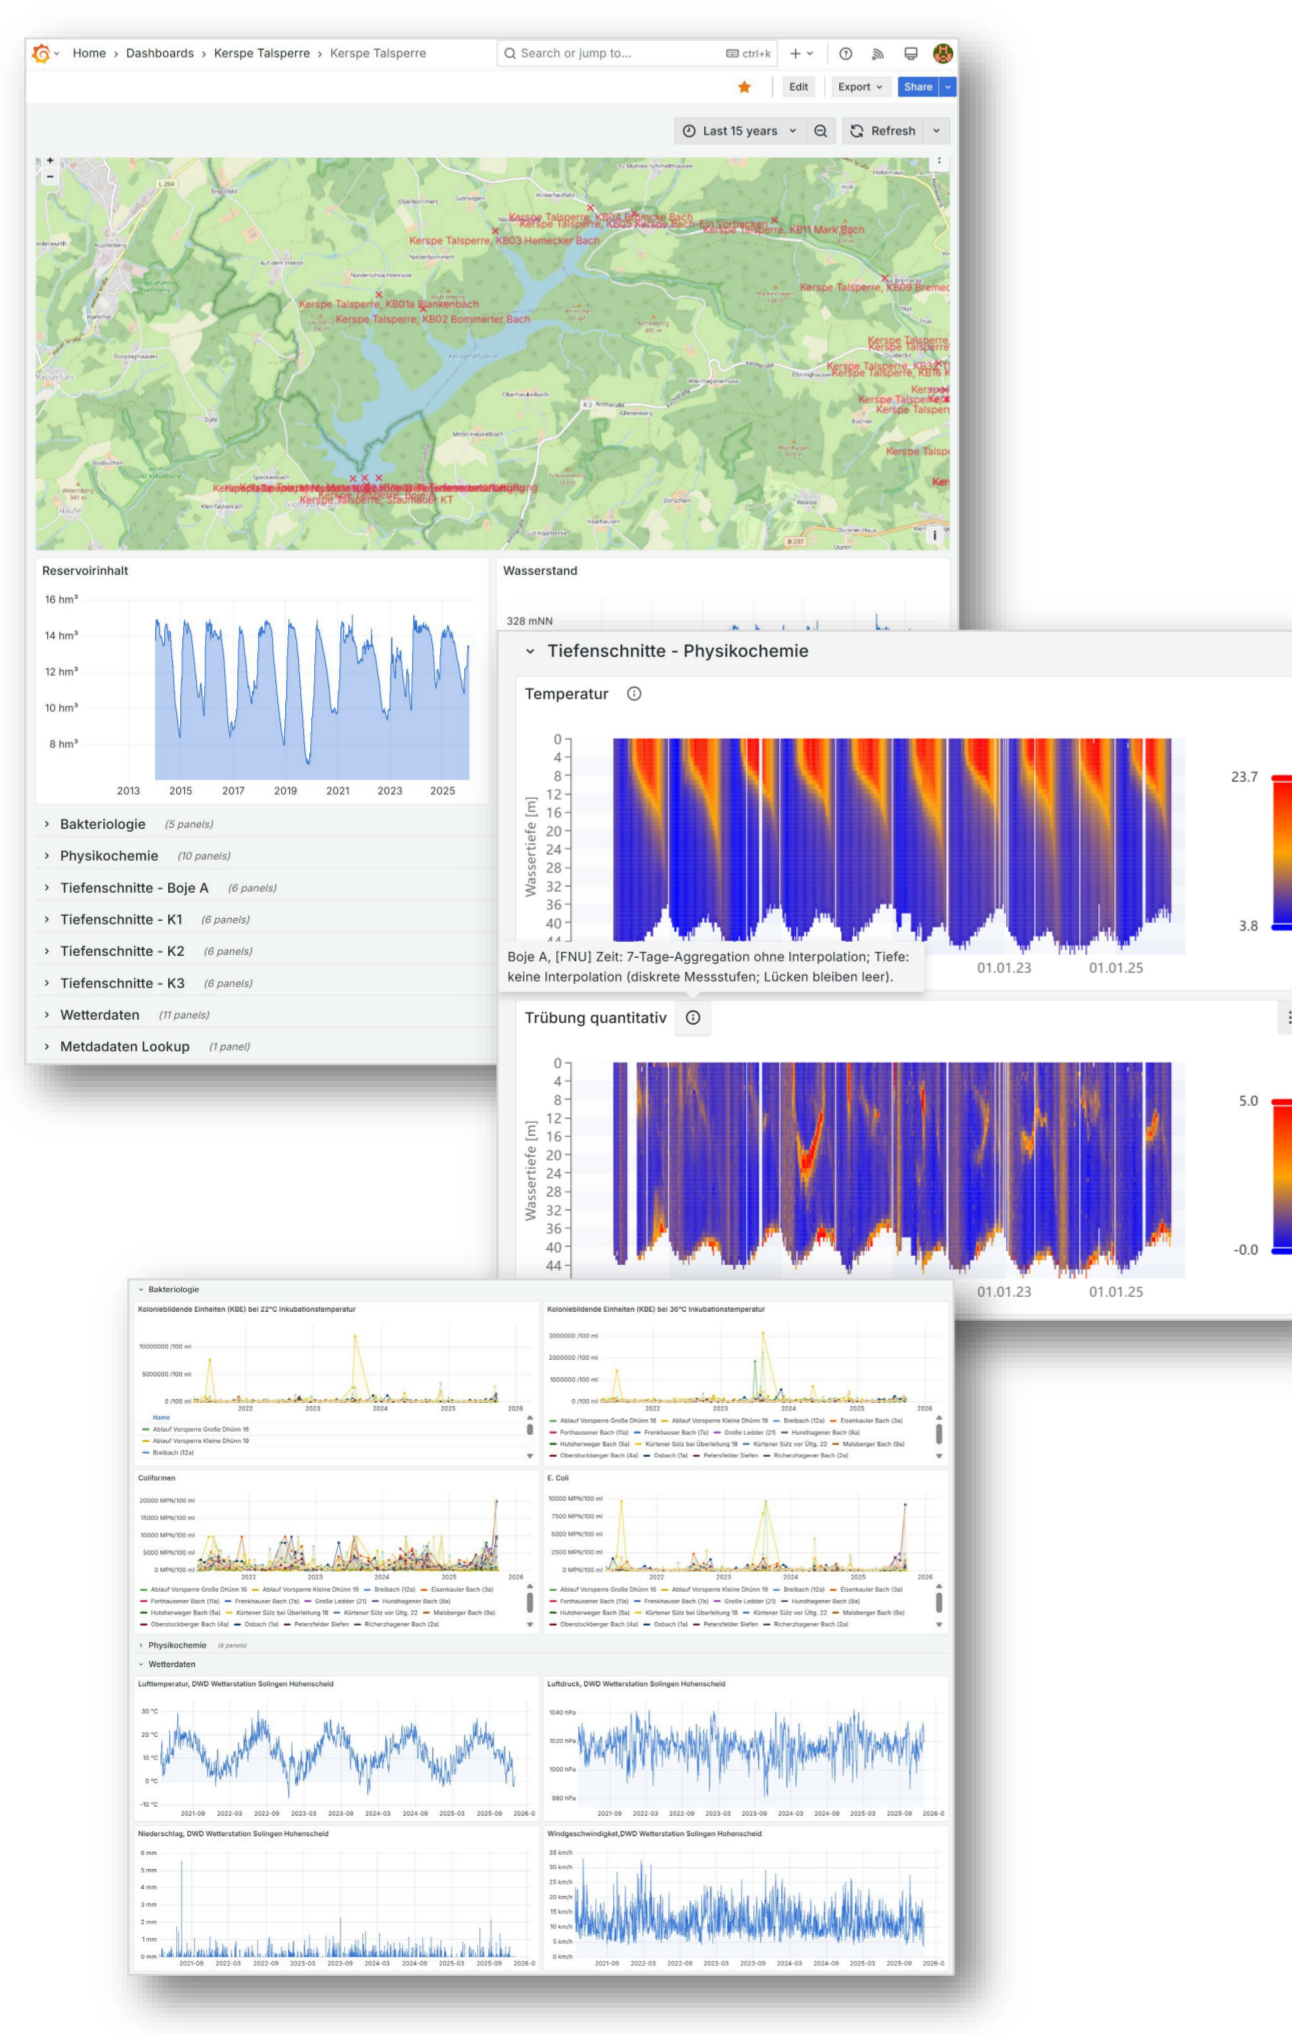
Home › Dashboards › Kerspe Talsperre › Kerspe Talsperre

Search or jump to... ctrl+k

Edit Export Share

Last 15 years Refresh

Kerspe Talsperre, KB01a Blankenbach
Kerspe Talsperre, KB02 Bommerter Bach
Kerspe Talsperre, KB03 Hemecker Bach
Kerspe Talsperre, KB11 Mark Bach
Kerspe Talsperre, KB09 Bremec
Kerspe Talsperre, Staumauer KT

Reservoirinhalt

16 hm³
14 hm³
12 hm³
10 hm³
8 hm³

2013 2015 2017 2019 2021 2023 2025

Wasserstand

328 mNN

› Bakteriologie (5 panels)
› Physikochemie (10 panels)
› Tiefenschnitte - Boje A (6 panels)
› Tiefenschnitte - K1 (6 panels)
› Tiefenschnitte - K2 (6 panels)
› Tiefenschnitte - K3 (6 panels)
› Wetterdaten (11 panels)
› Metdadaten Lookup (1 panel)

Tiefenschnitte - Physikochemie

Temperatur

Wassertiefe [m]
0 4 8 12 16 20 24 28 32 36 40

23.7
3.8

Boje A, [FNU] Zeit: 7-Tage-Aggregation ohne Interpolation; Tiefe: keine Interpolation (diskrete Messstufen; Lücken bleiben leer).

01.01.23 01.01.25

Trübung quantitativ

Wassertiefe [m]
0 4 8 12 16 20 24 28 32 36 40 44

5.0
-0.0

01.01.23 01.01.25

Bakteriologie

Koloniebildende Einheiten (KBE) bei 22°C Inkubationstemperatur

Koloniebildende Einheiten (KBE) bei 36°C Inkubationstemperatur

Coliformen

E. Coli

Physikochemie

Wetterdaten

Lufttemperatur, DWD Wetterstation Solingen Hohenscheid

Luftdruck, DWD Wetterstation Solingen Hohenscheid

Niederschlag, DWD Wetterstation Solingen Hohenscheid

Windgeschwindigket,DWD Wetterstation Solingen Hohenscheid